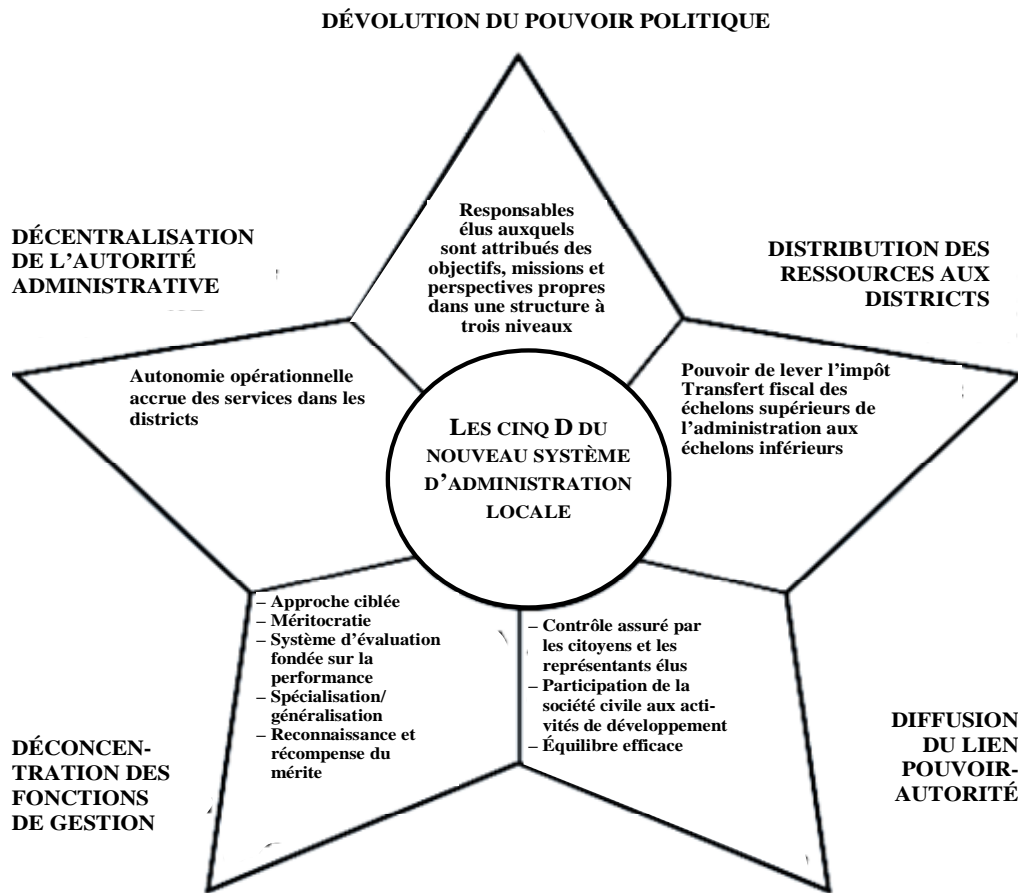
DÉVOLUTION DU POUVOIR POLITIQUE

DÉCENTRALISATION DE L'AUTORITÉ ADMINISTRATIVE

Responsables élus auxquels sont attribués des objectifs, missions et perspectives propres dans une structure à trois niveaux

DISTRIBUTION DES RESSOURCES AUX DISTRICTS

Autonomie opérationnelle accrue des services dans les districts

LES CINQ D DU NOUVEAU SYSTÈME D'ADMINISTRATION LOCALE

Pouvoir de lever l'impôt
Transfert fiscal des échelons supérieurs de l'administration aux échelons inférieurs

– Approche ciblée
– Méritocratie
– Système d'évaluation fondée sur la performance
– Spécialisation/ généralisation
– Reconnaissance et récompense du mérite

– Contrôle assuré par les citoyens et les représentants élus
– Participation de la société civile aux activités de développement
– Équilibre efficace

DÉCONCENTRATION DES FONCTIONS DE GESTION

DIFFUSION DU LIEN POUVOIR-AUTORITÉ